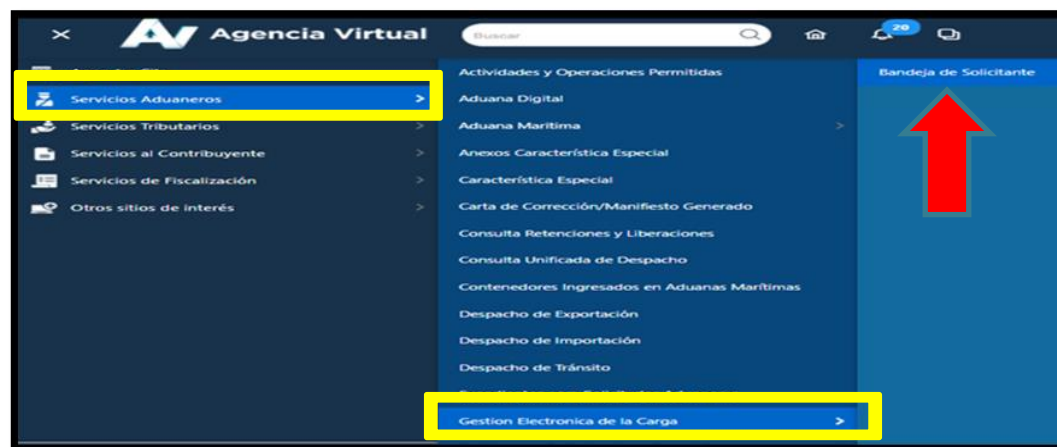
× AV Agencia Virtual

Buscar

20

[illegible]

Servicios Aduaneros >

Servicios Tributarios >

Servicios al Contribuyente >

Servicios de Fiscalización >

Otros sitios de interés >

Actividades y Operaciones Permitidas

Aduana Digital

Aduana Maritima >

Anexos Característica Especial

Característica Especial

Carta de Corrección/Manifiesto Generado

Consulta Retenciones y Liberaciones

Consulta Unificada de Despacho

Contenedores Ingresados en Aduanas Marítimas

Despacho de Exportación

Despacho de Importación

Despacho de Tránsito

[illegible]

Gestion Electronica de la Carga >

Bandeja de Solicitante